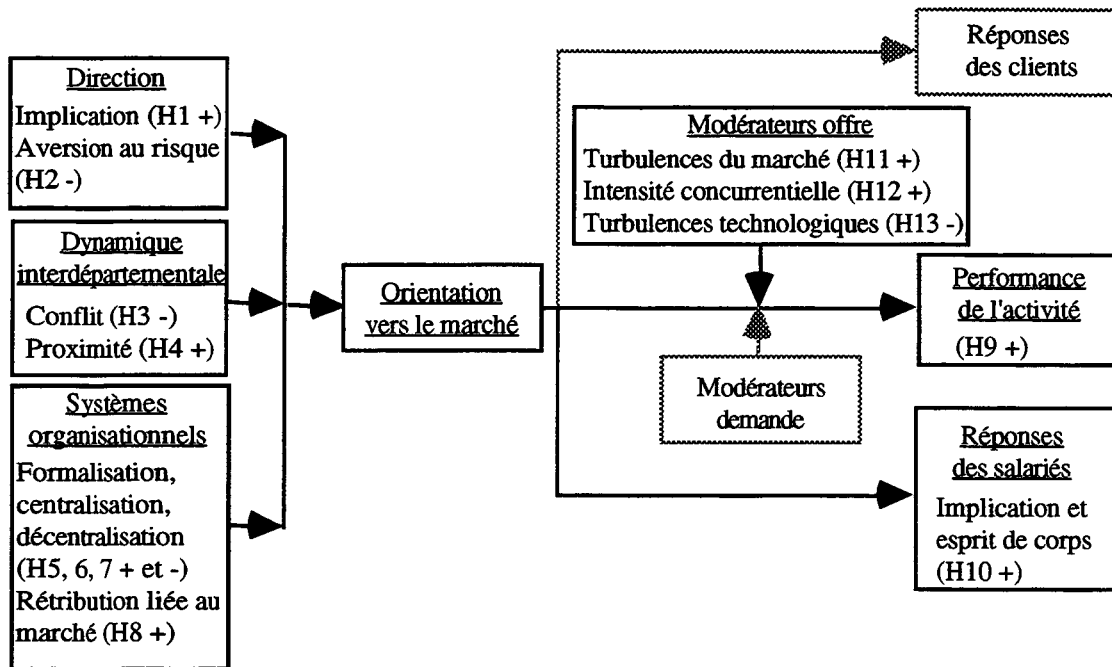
Direction
Implication (H1 +)
Aversion au risque (H2 -)

Dynamique interdépartementale
Conflit (H3 -)
Proximité (H4 +)

Systèmes organisationnels
Formalisation, centralisation, décentralisation (H5, 6, 7 + et -)
Rétribution liée au marché (H8 +)

Orientation vers le marché

Réponses des clients

Modérateurs offre
Turbulences du marché (H11 +)
Intensité concurrentielle (H12 +)
Turbulences technologiques (H13 -)

Modérateurs demande

Performance de l'activité
(H9 +)

Réponses des salariés
Implication et esprit de corps
(H10 +)